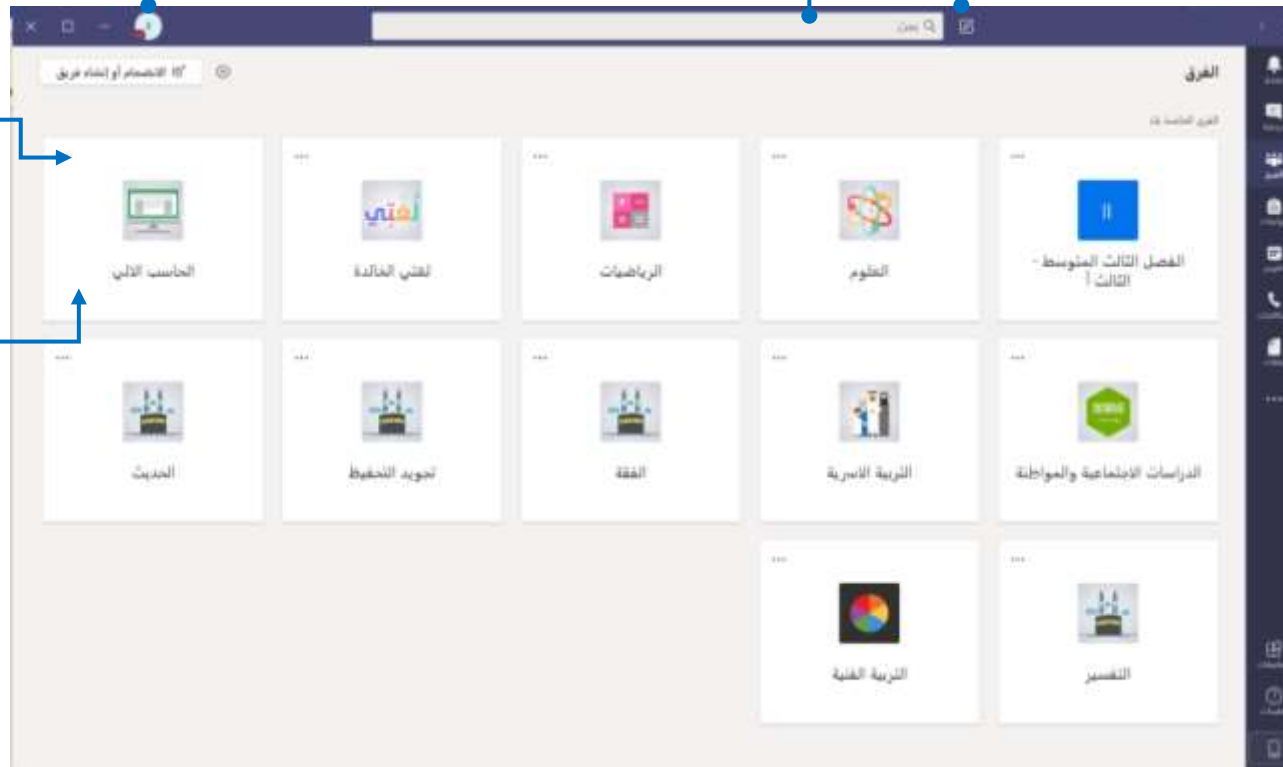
بحث

الانضمام أو إنشاء فريق

الفرق

الفرق الخاصة بك

الفصل الثالث المتوسط - الثالث أ

العلوم

الرياضيات

لغتي

لغتي الخالدة

الحاسب الآلي

الدراسات الاجتماعية والمواطنة

التربية الأسرية

الفقة

تجويد التحفيظ

الحديث

التفسير

التربية الفنية